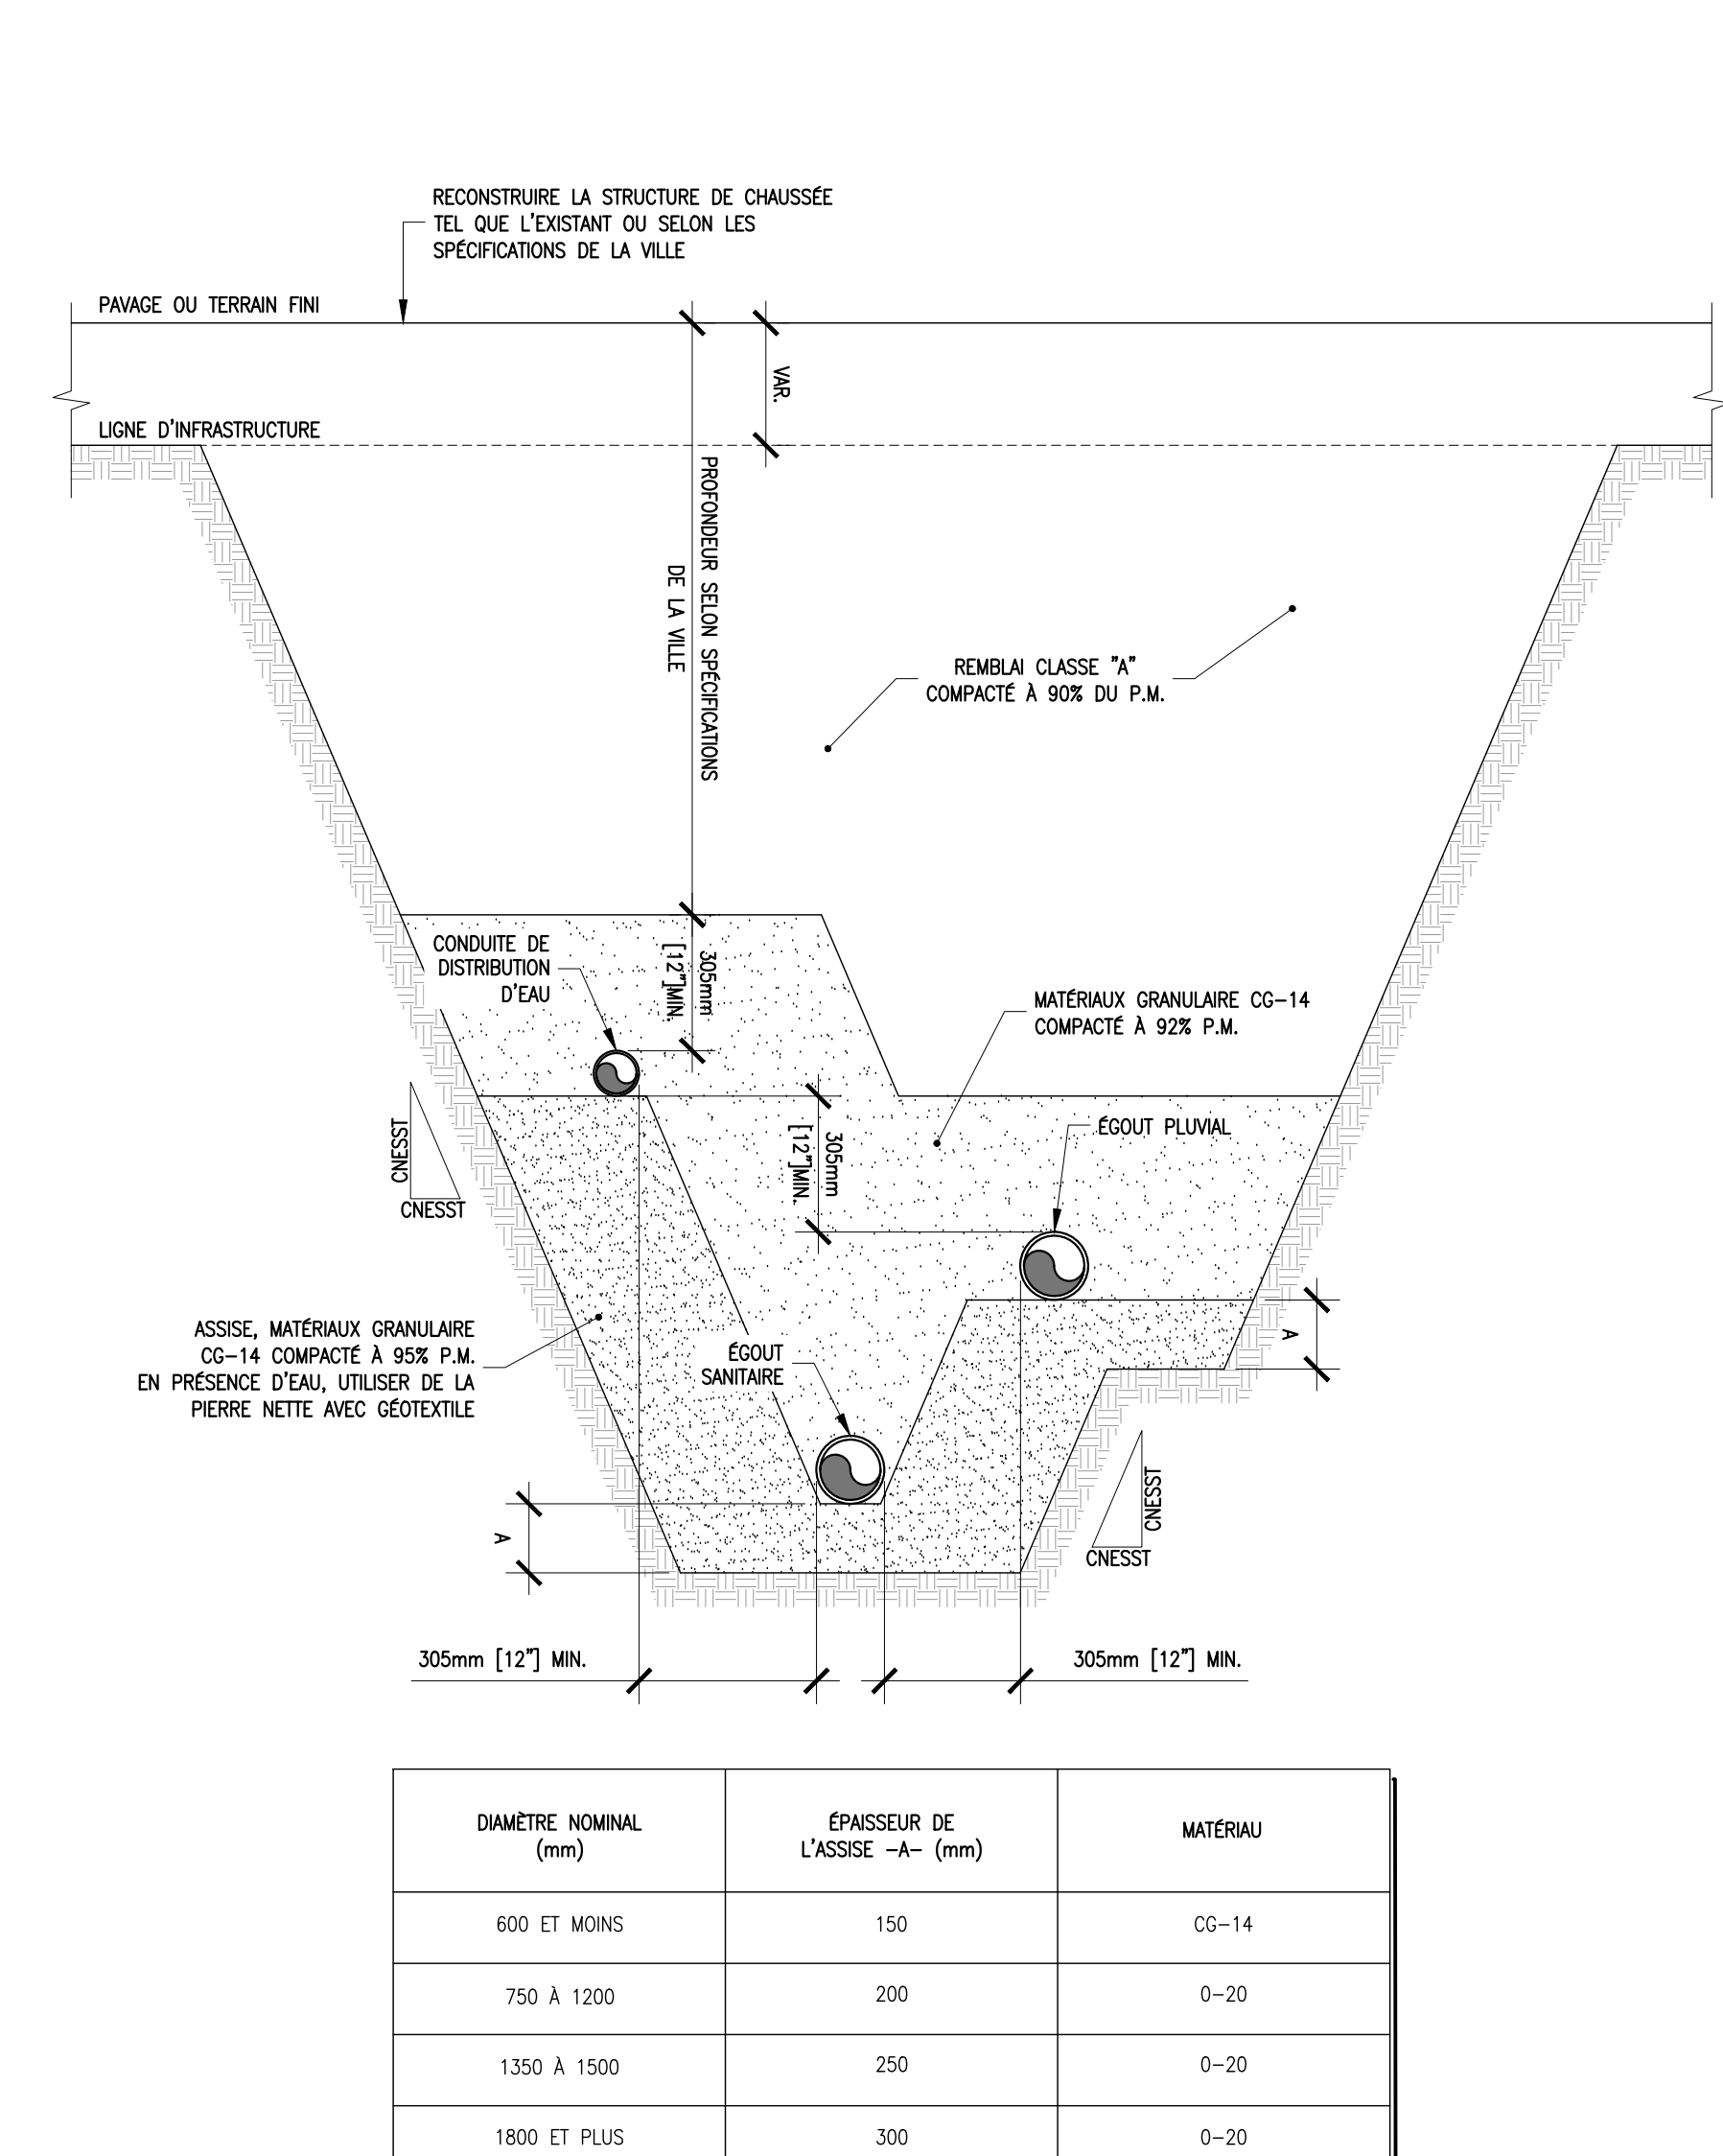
RECONSTRUIRE LA STRUCTURE DE CHAUSSÉE TEL QUE L'EXISTANT OU SELON LES SPÉCIFICATIONS DE LA VILLE

PAVAGE OU TERRAIN FINI

VAR.

LIGNE D'INFRASTRUCTURE

PROFONDEUR SELON SPÉCIFICATIONS DE LA VILLE

REMBLAI CLASSE "A" COMPACTÉ À 90% DU P.M.

CONDUITE DE DISTRIBUTION D'EAU

305mm [12"] MIN.

MATÉRIAUX GRANULAIRE CG-14 COMPACTÉ À 92% P.M.

CNESST

CNESST

305mm [12"] MIN.

ÉGOUT PLUVIAL

ASSISE, MATÉRIAUX GRANULAIRE CG-14 COMPACTÉ À 95% P.M. EN PRÉSENCE D'EAU, UTILISER DE LA PIERRE NETTE AVEC GÉOTEXTILE

ÉGOUT SANITAIRE

A

A

CNESST

CNESST

305mm [12"] MIN.

305mm [12"] MIN.

| DIAMÈTRE NOMINAL (mm) | ÉPAISSEUR DE L'ASSISE -A- (mm) | MATÉRIAU |
|---|---|---|
| 600 ET MOINS | 150 | CG-14 |
| 750 À 1200 | 200 | 0-20 |
| 1350 À 1500 | 250 | 0-20 |
| 1800 ET PLUS | 300 | 0-20 |